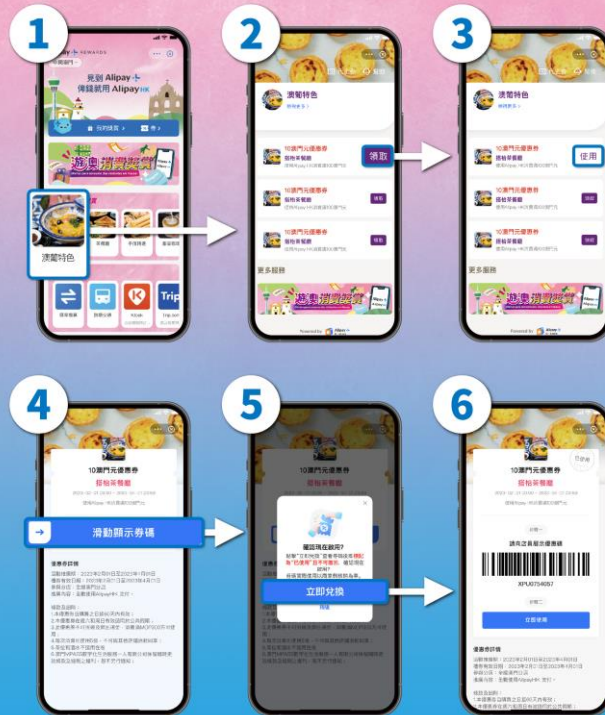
1

2

3

Alipay REWARDS

見到 Alipay

傳錢就用 Alipay HK

澳門

澳葡特色

澳葡特色

10澳門元優惠券

招牌茶餐廳

領取

10澳門元優惠券

招牌茶餐廳

使用

更多服務

Trip

4

5

6

10澳門元優惠券

招牌茶餐廳

滑動顯示券碼

優惠券詳情

確認現在就用?

立即兌換

請向店員出示優惠碼

XPU0754057

立即使用

優惠券詳情